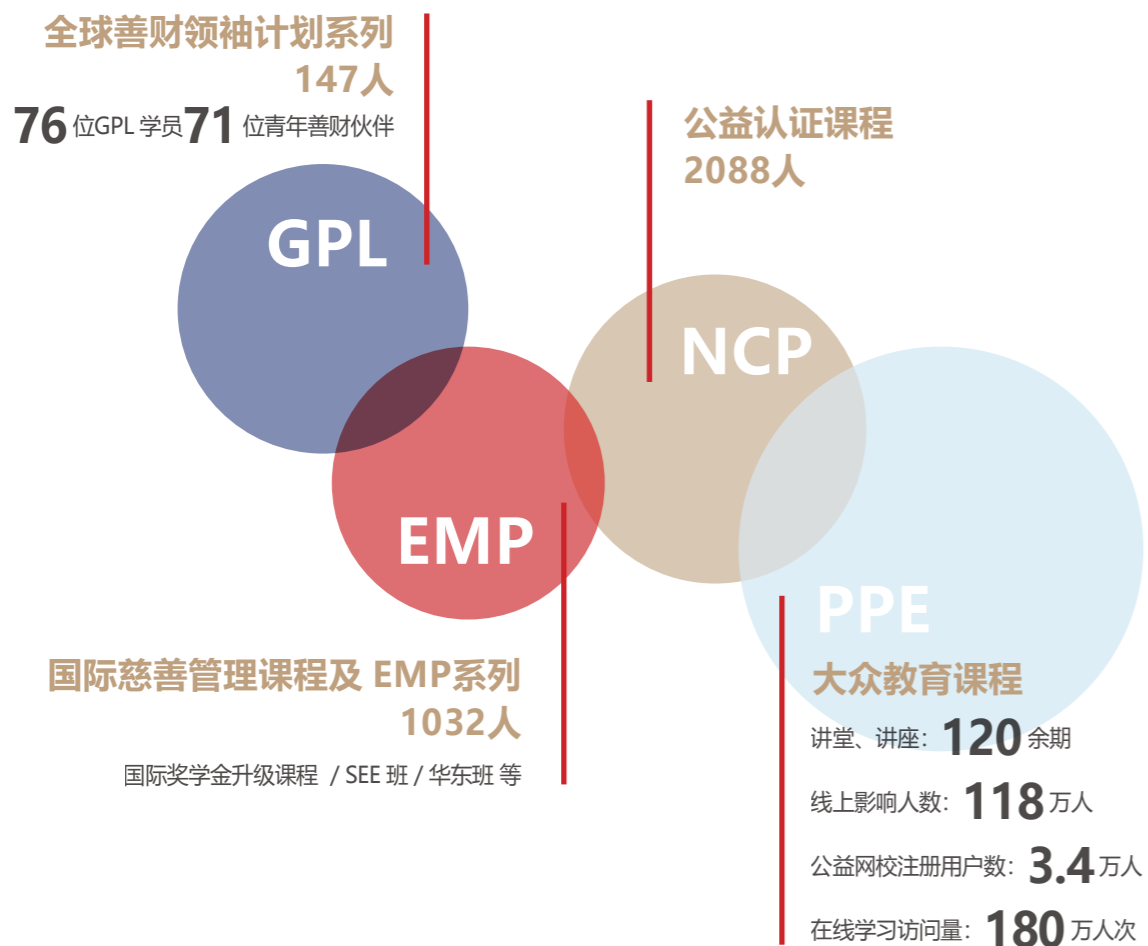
全球善财领袖计划系列
147人
76位GPL 学员71位青年善财伙伴

GPL

公益认证课程
2088人

NCP

EMP

PPE

国际慈善管理课程及 EMP系列
1032人
国际奖学金升级课程 / SEE 班 / 华东班 等

大众教育课程
讲堂、讲座：120余期
线上影响人数：118万人
公益网校注册用户数：3.4万人
在线学习访问量：180万人次